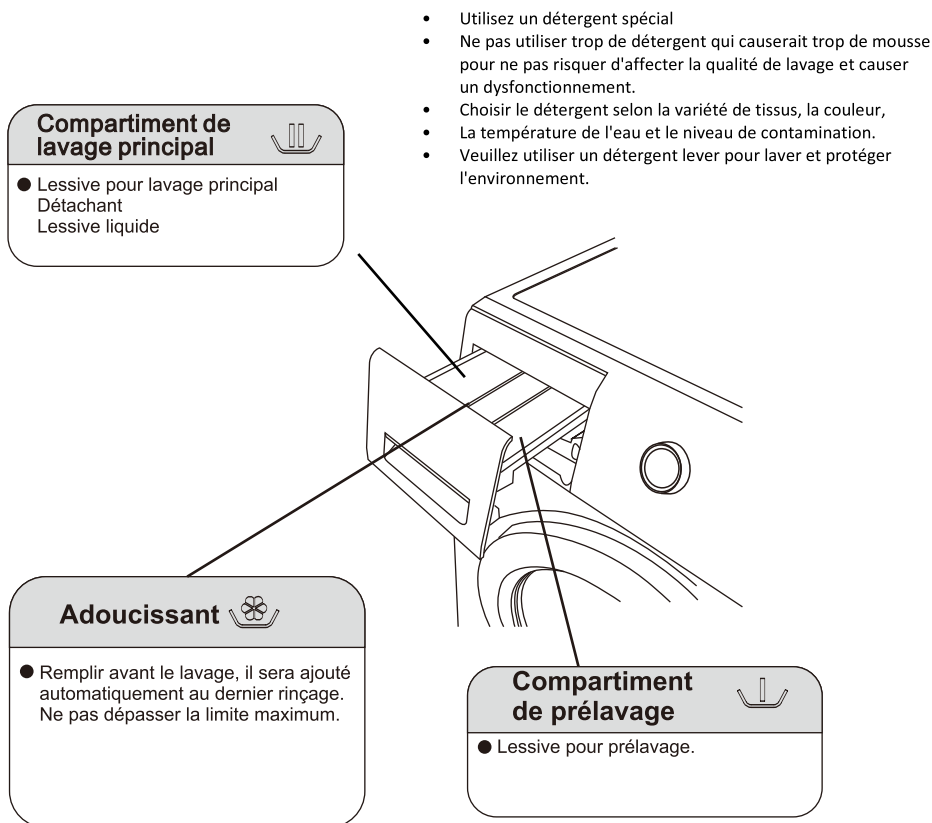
- Utilisez un détergent spécial
- Ne pas utiliser trop de détergent qui causerait trop de mousse pour ne pas risquer d'affecter la qualité de lavage et causer un dysfonctionnement.
- Choisir le détergent selon la variété de tissus, la couleur,
- La température de l'eau et le niveau de contamination.
- Veuillez utiliser un détergent lever pour laver et protéger l'environnement.

Compartiment de lavage principal

● Lessive pour lavage principal
Détachant
Lessive liquide

Adoucissant

● Remplir avant le lavage, il sera ajouté automatiquement au dernier rinçage. Ne pas dépasser la limite maximum.

Compartiment de prélavage

● Lessive pour prélavage.